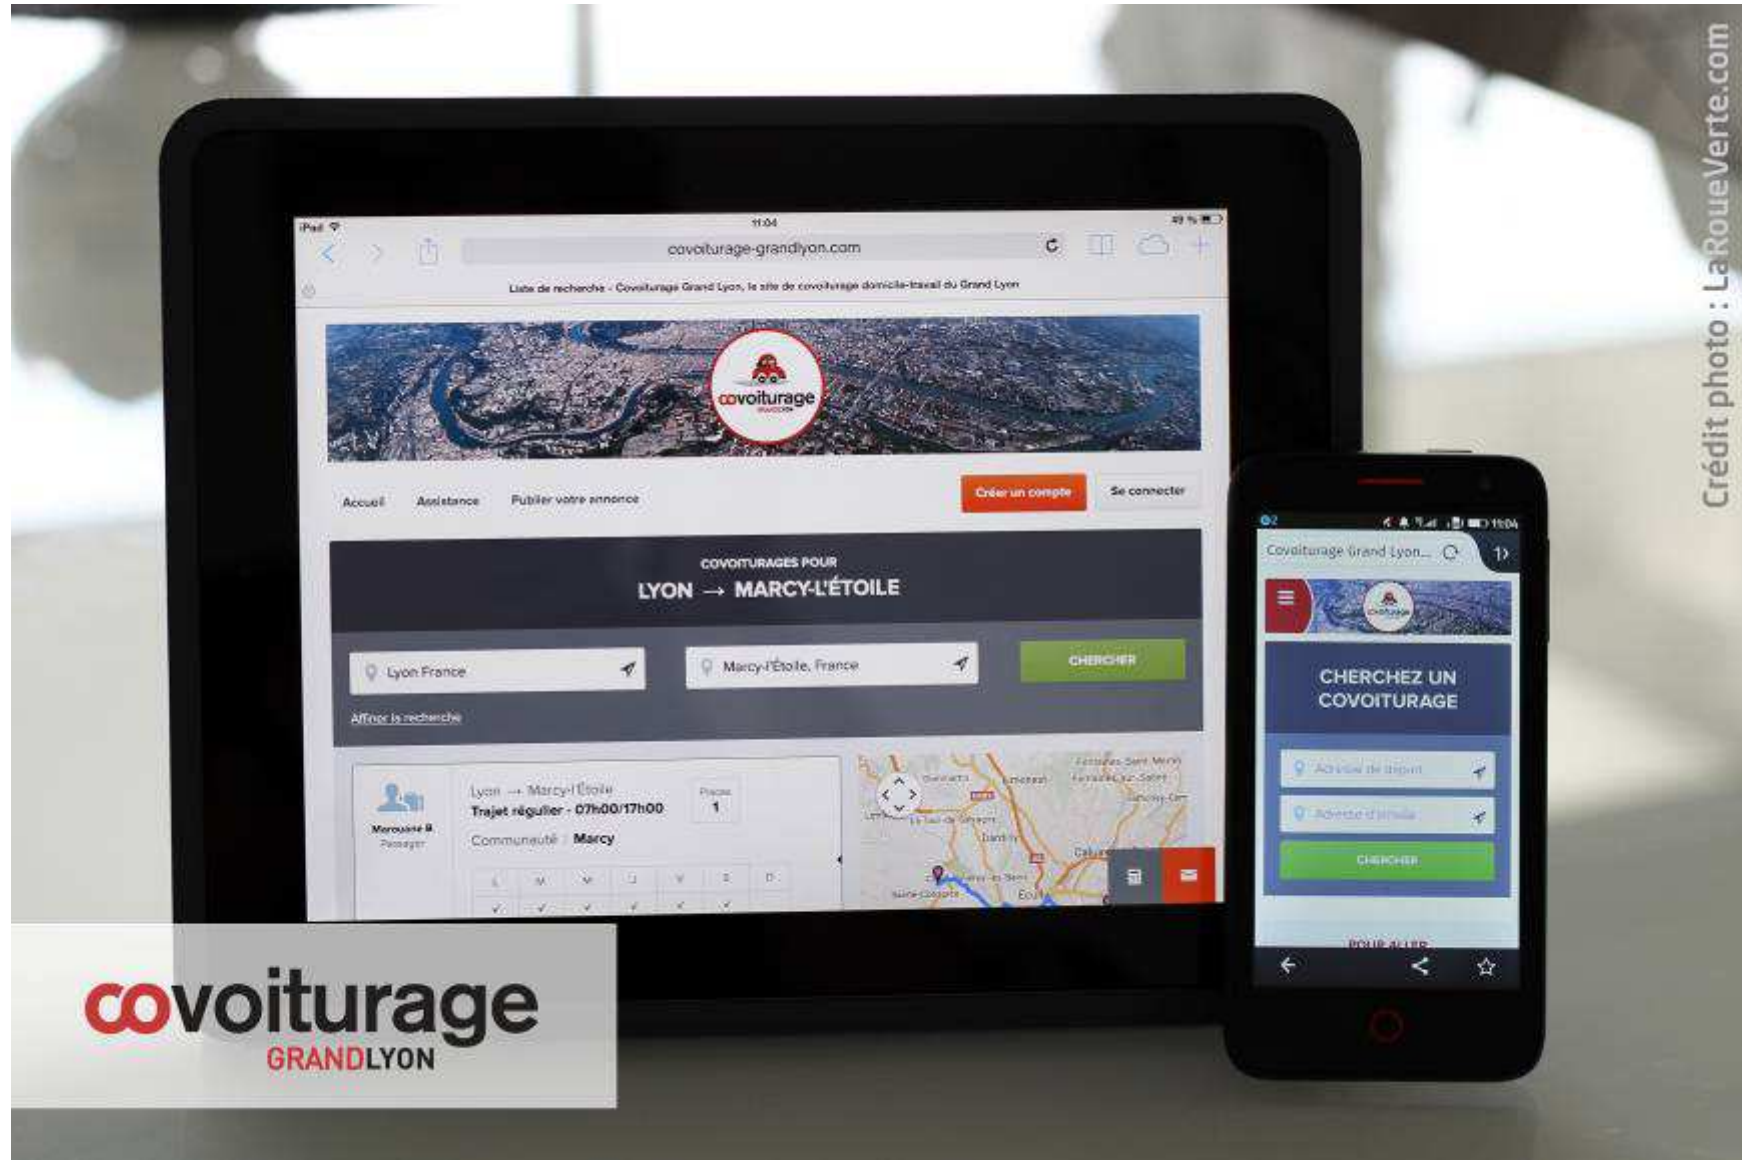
iPad
11:04
49 %
covoiturage-grandlyon.com
Liste de recherche - Covoiturage Grand Lyon, le site de covoiturage domicile-travail du Grand Lyon

covoiturage

Accueil
Assistance
Publier votre annonce
Créer un compte
Se connecter

COVOITURAGES POUR
LYON → MARCY-L'ÉTOILE

Lyon France
Marcy-l'Étoile, France
CHERCHER
Affiner la recherche

Marouane B.
Passager
Lyon → Marcy-l'Étoile
Trajet régulier - 07h00/17h00
Places
1
Communauté : Marcy
L M M J V S D

11:04
Covoiturage Grand Lyon...
CHERCHEZ UN COVOITURAGE
Adresse de départ
Adresse d'arrivée
CHERCHER
POUR ALLER

Crédit photo : LaRoueVerte.com

covoiturage
GRANDLYON